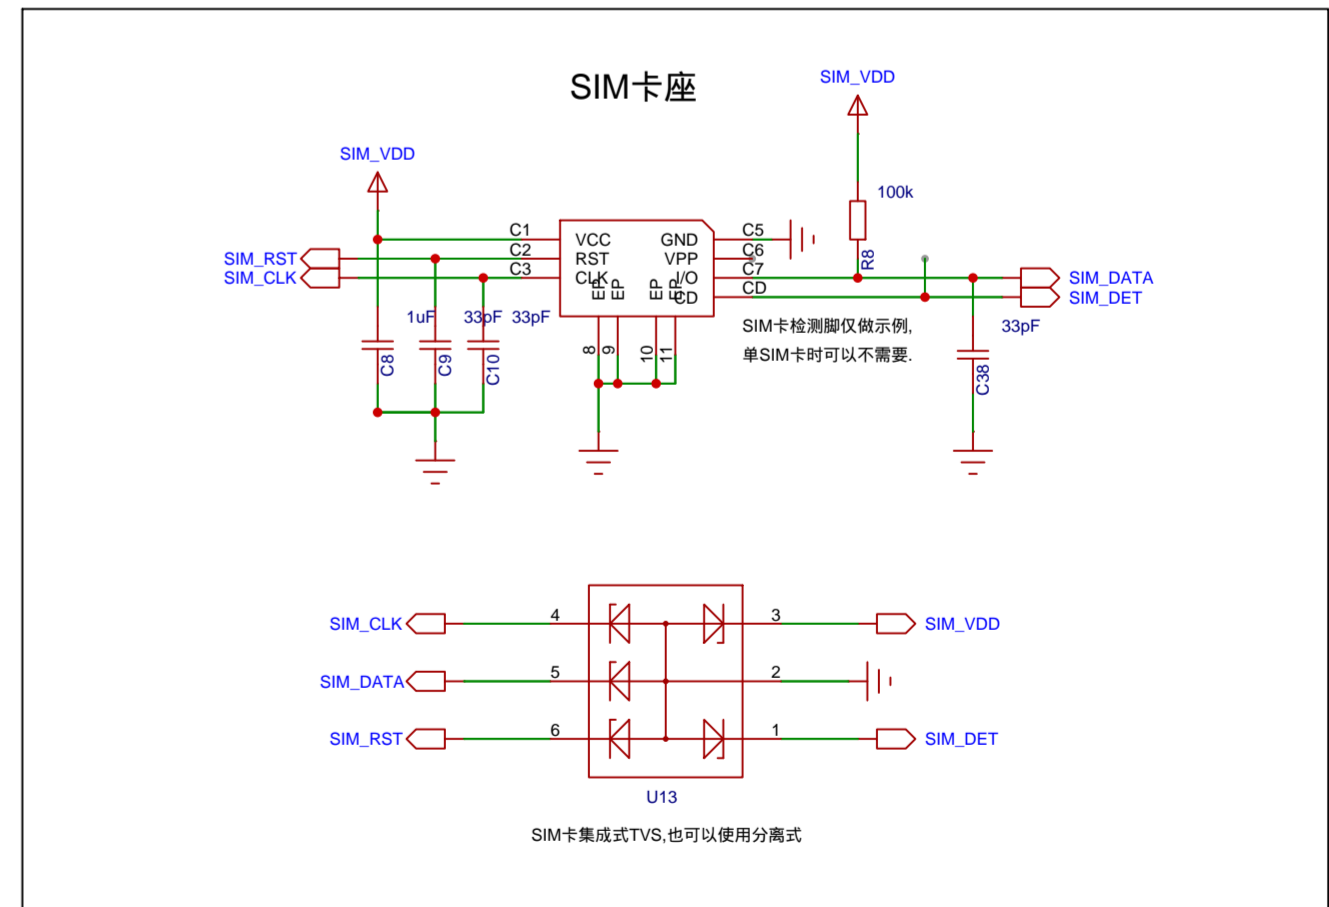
SIM卡座

SIM_VDD

SIM_VDD

100k

R8

SIM_RST
SIM_CLK

C1
C2
C3

VCC
RST
CLK

EP
EP
EP
EP

GND
VPP
I/O
CD

C5
C6
C7
CD

SIM_DATA
SIM_DET

1uF 33pF 33pF

C8 C9 C10

8 9 10 11

SIM卡检测脚仅做示例,
单SIM卡时可以不需要.

33pF

C38

SIM_CLK 4
SIM_DATA 5
SIM_RST 6

3 SIM_VDD
2
1 SIM_DET

U13

SIM卡集成式TVS,也可以使用分离式